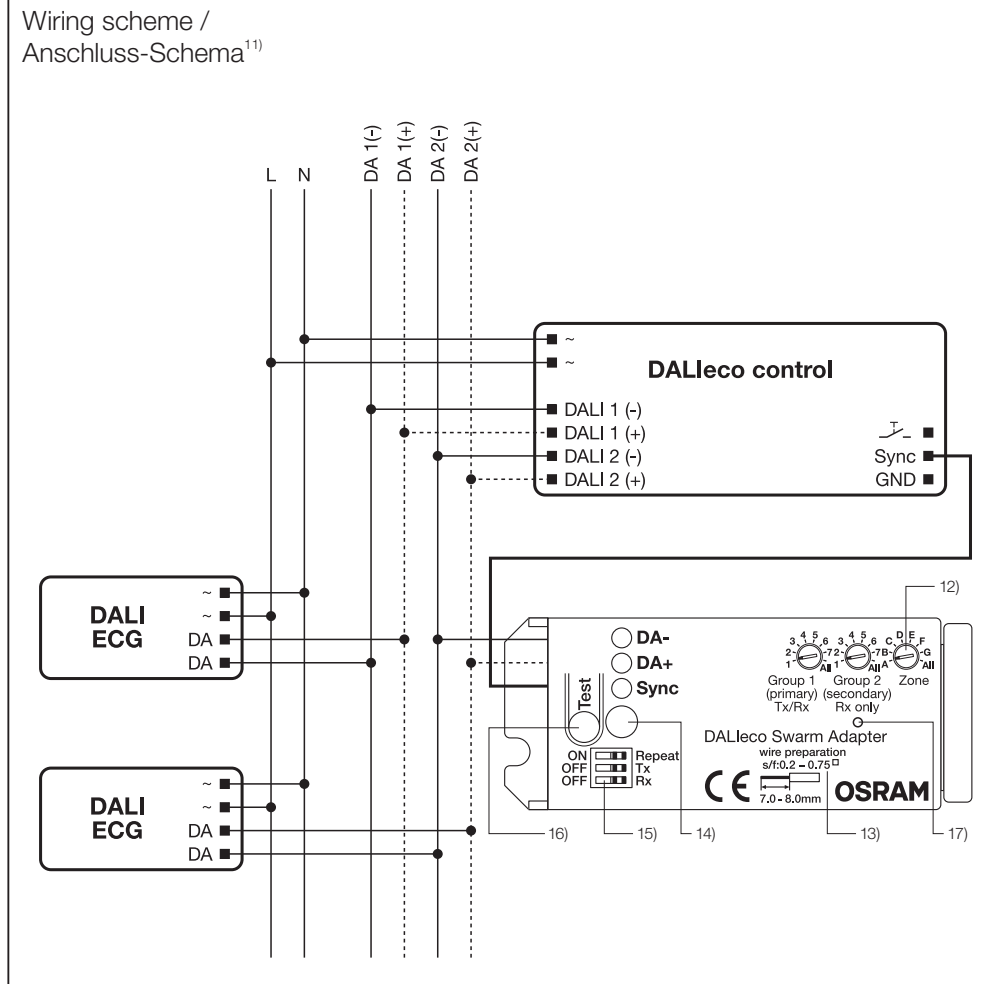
Wiring scheme /
Anschluss-Schema$^{11)}$

L N DA 1(-) DA 1(+) DA 2(-) DA 2(+)

~
~
DALIeco control
DALI 1 (-)
DALI 1 (+)
DALI 2 (-)
DALI 2 (+)
Sync
GND

DALI ECG
~
~
DA
DA

DALI ECG
~
~
DA
DA

12)
DA-
DA+
Sync
Test
3 4 5 6
2 7
1 All
Group 1 (primary) Tx/Rx
3 4 5 6
2 7 B
1 All A
Group 2 (secondary) Rx only
C D E F
G
All
Zone
DALIeco Swarm Adapter
wire preparation
s/f:0.2 – 0.75□
7.0 - 8.0mm
ON Repeat
OFF Tx
OFF Rx
CE
OSRAM
16) 15) 14) 13) 17)